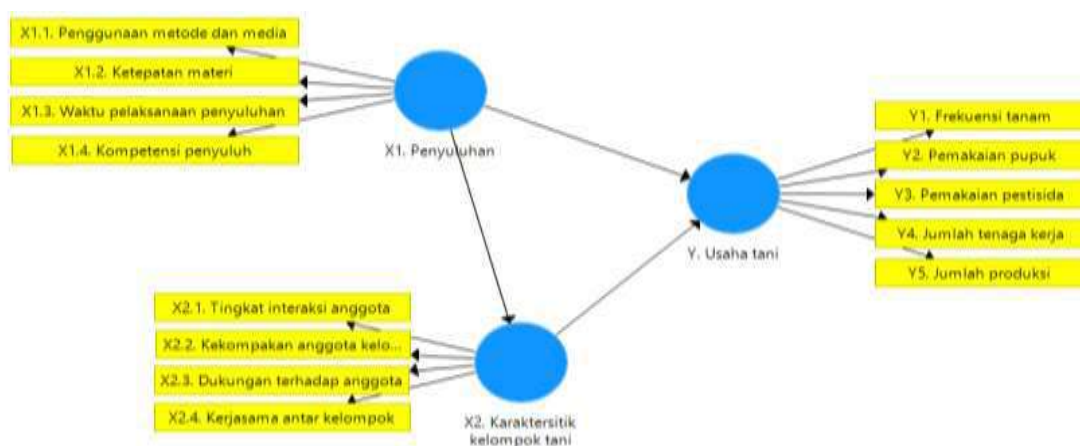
X1.1. Penggunaan metode dan media
X1.2. Ketepatan materi
X1.3. Waktu pelaksanaan penyuluhan
X1.4. Kompetensi penyuluh
X1. Penyuluhan
Y1. Frekuensi tanam
Y2. Pemakaian pupuk
Y3. Pemakaian pestisida
Y4. Jumlah tenaga kerja
Y5. Jumlah produksi
Y. Usaha tani
X2.1. Tingkat interaksi anggota
X2.2. Kekompakan anggota kelo...
X2.3. Dukungan terhadap anggota
X2.4. Kerjasama antar kelompok
X2. Karaktersitik kelompok tani